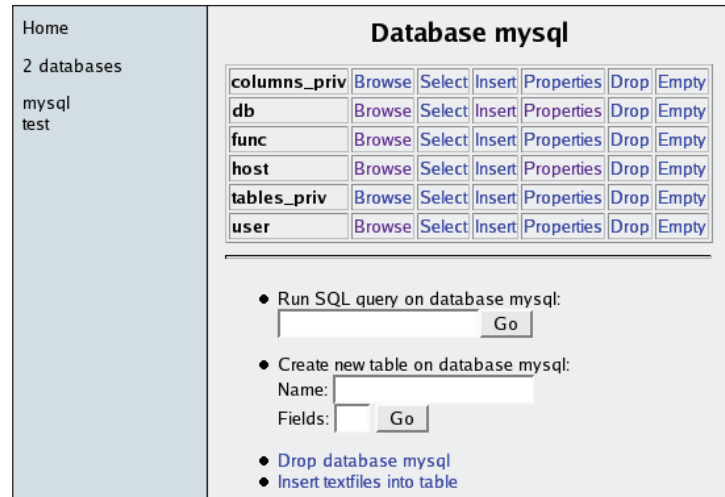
Home

2 databases

mysql
test

Database mysql

| columns_priv | Browse | Select | Insert | Properties | Drop | Empty |
|---|---|---|---|---|---|---|
| db | Browse | Select | Insert | Properties | Drop | Empty |
| func | Browse | Select | Insert | Properties | Drop | Empty |
| host | Browse | Select | Insert | Properties | Drop | Empty |
| tables_priv | Browse | Select | Insert | Properties | Drop | Empty |
| user | Browse | Select | Insert | Properties | Drop | Empty |

- Run SQL query on database mysql:
Go

- Create new table on database mysql:
Name:
Fields: Go

- Drop database mysql
- Insert textfiles into table